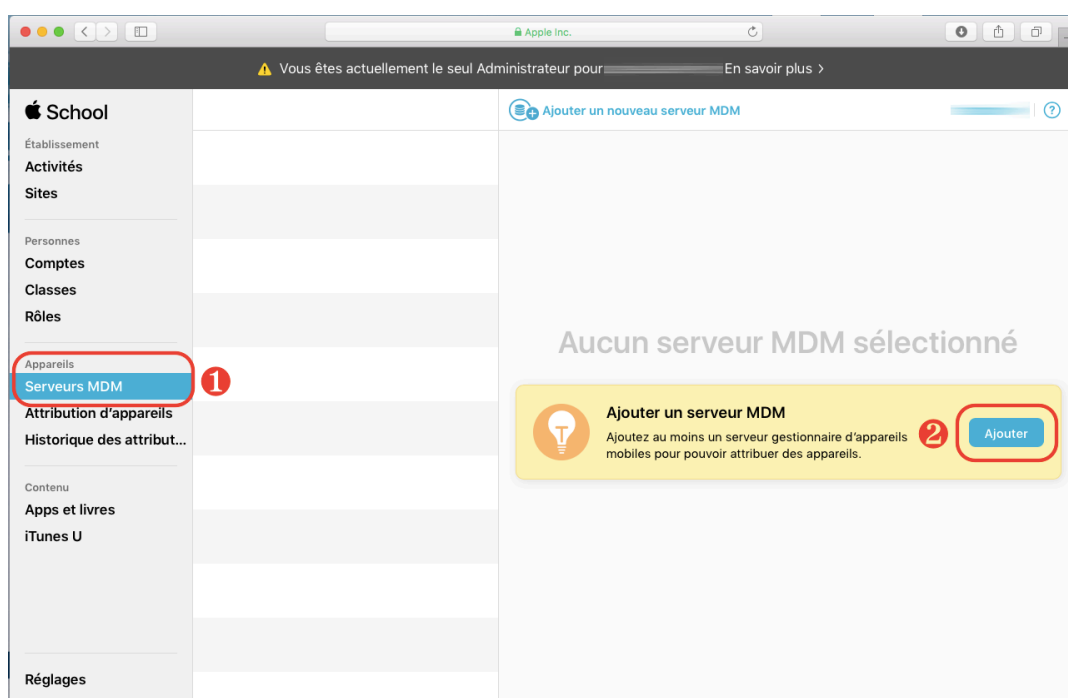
Apple Inc.

Vous êtes actuellement le seul Administrateur pour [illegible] En savoir plus >

School

Établissement
Activités
Sites

Personnes
Comptes
Classes
Rôles

Appareils
Serveurs MDM
Attribution d'appareils
Historique des attribut...

Contenu
Apps et livres
iTunes U

Réglages

1

Ajouter un nouveau serveur MDM

?

Aucun serveur MDM sélectionné

Ajouter un serveur MDM
Ajoutez au moins un serveur gestionnaire d'appareils mobiles pour pouvoir attribuer des appareils.

2

Ajouter